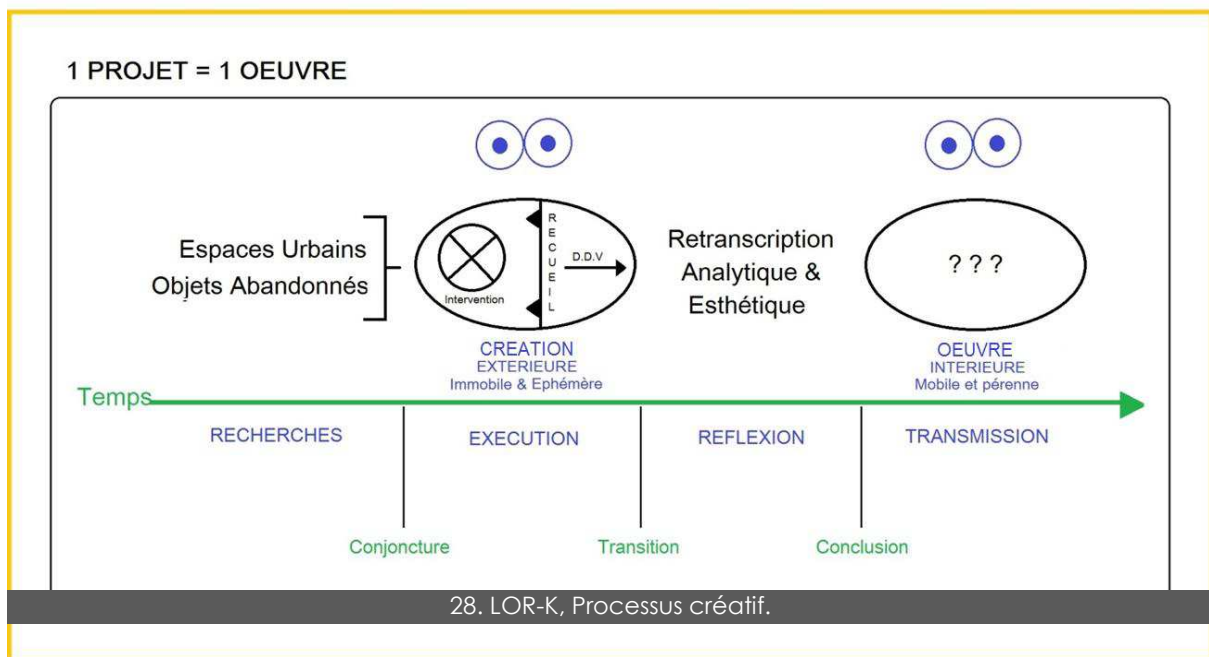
1 PROJET = 1 OEUVRE

Espaces Urbains
Objets Abandonnés

Intervention

R
E
C
U
E
I
L

D.D.V

Retranscription
Analytique &
Esthétique

? ? ?

CREATION
EXTERIEURE
Immobile & Ephémère

OEUVRE
INTERIEURE
Mobile et pérenne

Temps

RECHERCHES

EXECUTION

REFLEXION

TRANSMISSION

Conjoncture

Transition

Conclusion

28. LOR-K, Processus créatif.